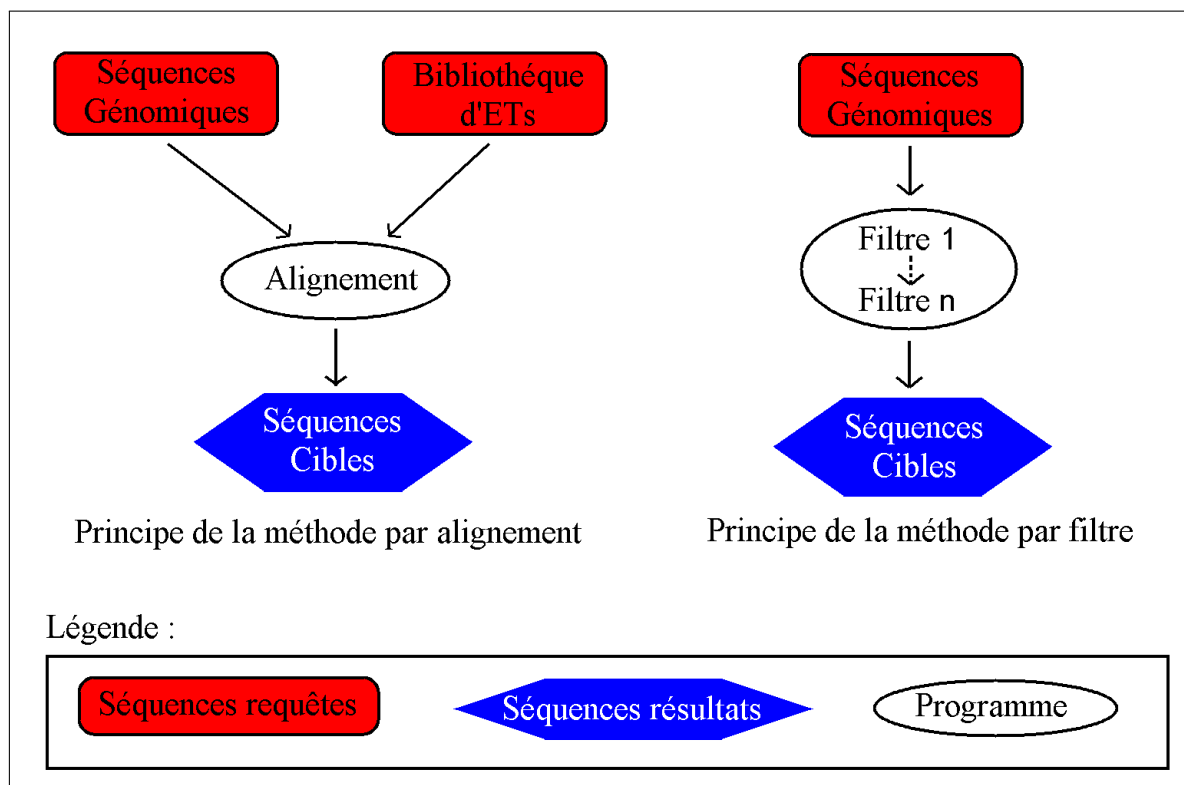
Séquences Génomiques

Bibliothéque d'ETs

Alignement

Séquences Cibles

Principe de la méthode par alignement

Séquences Génomiques

Filtre 1

Filtre n

Séquences Cibles

Principe de la méthode par filtre

Légende :

Séquences requêtes

Séquences résultats

Programme